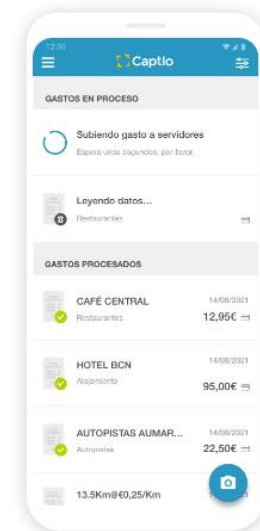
12:30

Captio

GASTOS EN PROCESO

Subiendo gasto a servidores
Espera unos segundos, por favor.

Leyendo datos...
Restaurantes

GASTOS PROCESADOS

CAFÉ CENTRAL
Restaurantes
14/08/2021
12,95€

HOTEL BCN
Alojamiento
14/08/2021
95,00€

AUTOPISTAS AUMAR...
Autopistas
14/08/2021
22,50€

13.5Km@€0,25/Km